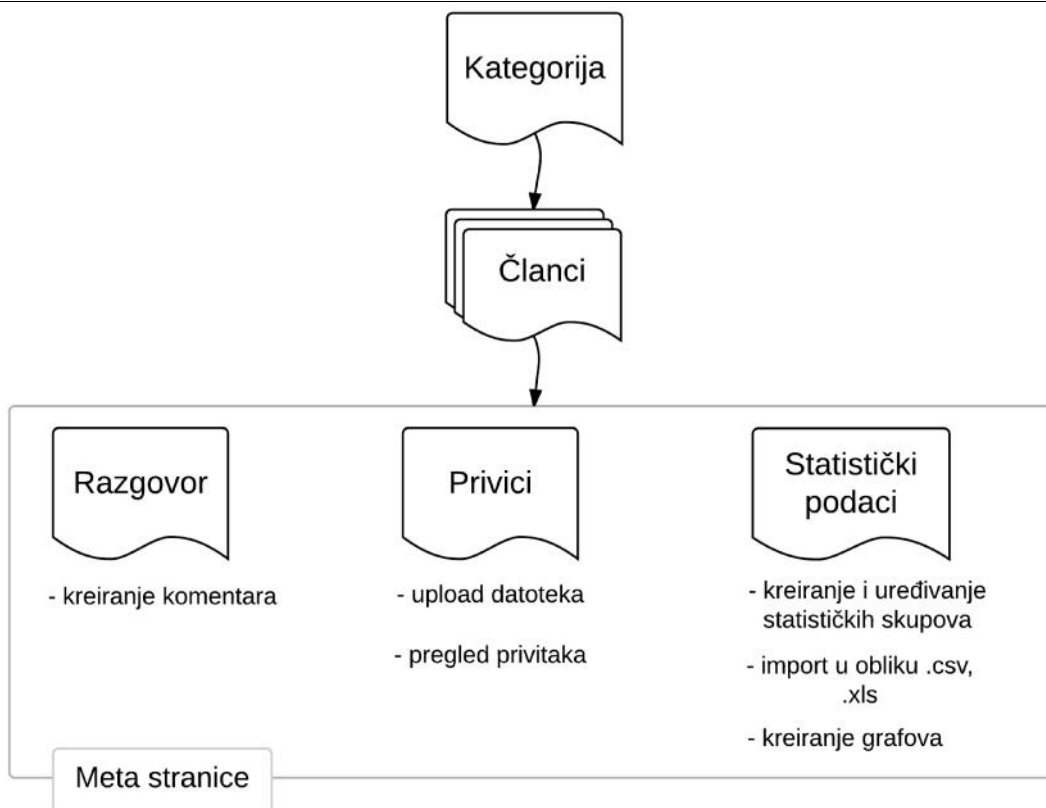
Kategorija

Članci

Razgovor

- kreiranje komentara

Privici

- upload datoteka

- pregled privitaka

Statistički podaci

- kreiranje i uređivanje statističkih skupova

- import u obliku .csv, .xls

- kreiranje grafova

Meta stranice